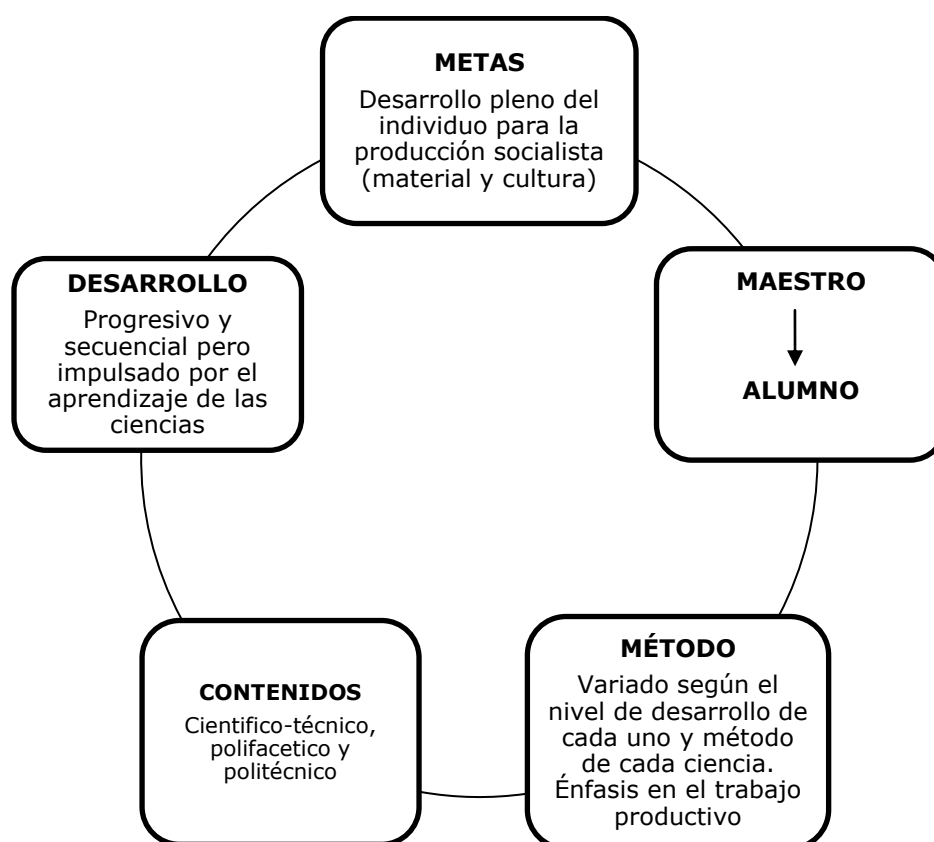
METAS
Desarrollo pleno del individuo para la producción socialista (material y cultura)

MAESTRO
↓
ALUMNO

MÉTODO
Variado según el nivel de desarrollo de cada uno y método de cada ciencia. Énfasis en el trabajo productivo

CONTENIDOS
Cientifico-técnico, polifacetico y politécnico

DESARROLLO
Progresivo y secuencial pero impulsado por el aprendizaje de las ciencias